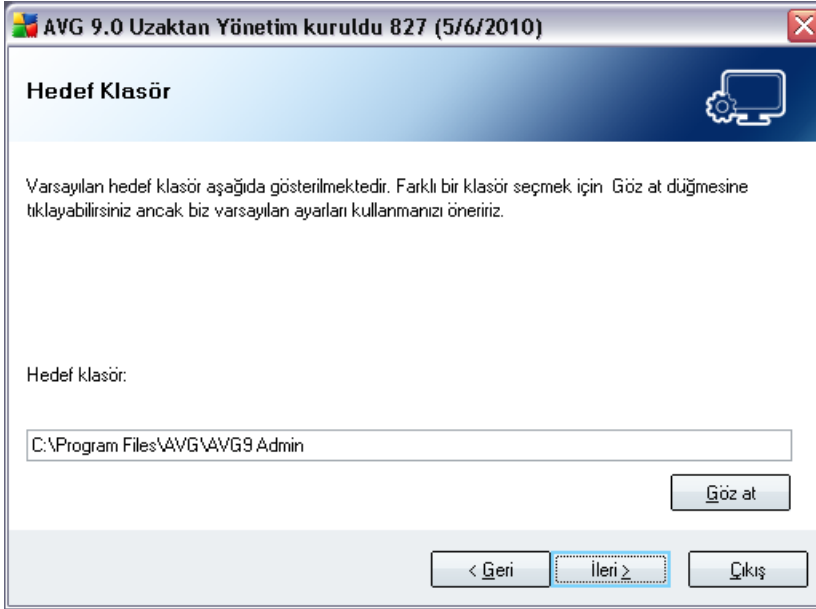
AVG 9.0 Uzaktan Yönetim kuruldu 827 (5/6/2010)

Hedef Klasör

Varsayılan hedef klasör aşağıda gösterilmektedir. Farklı bir klasör seçmek için Göz at düğmesine tıklayabilirsiniz ancak biz varsayılan ayarları kullanmanızı öneririz.

Hedef klasör:

C:\Program Files\AVG\AVG9 Admin

Göz at

< Geri

İleri >

Çıkış